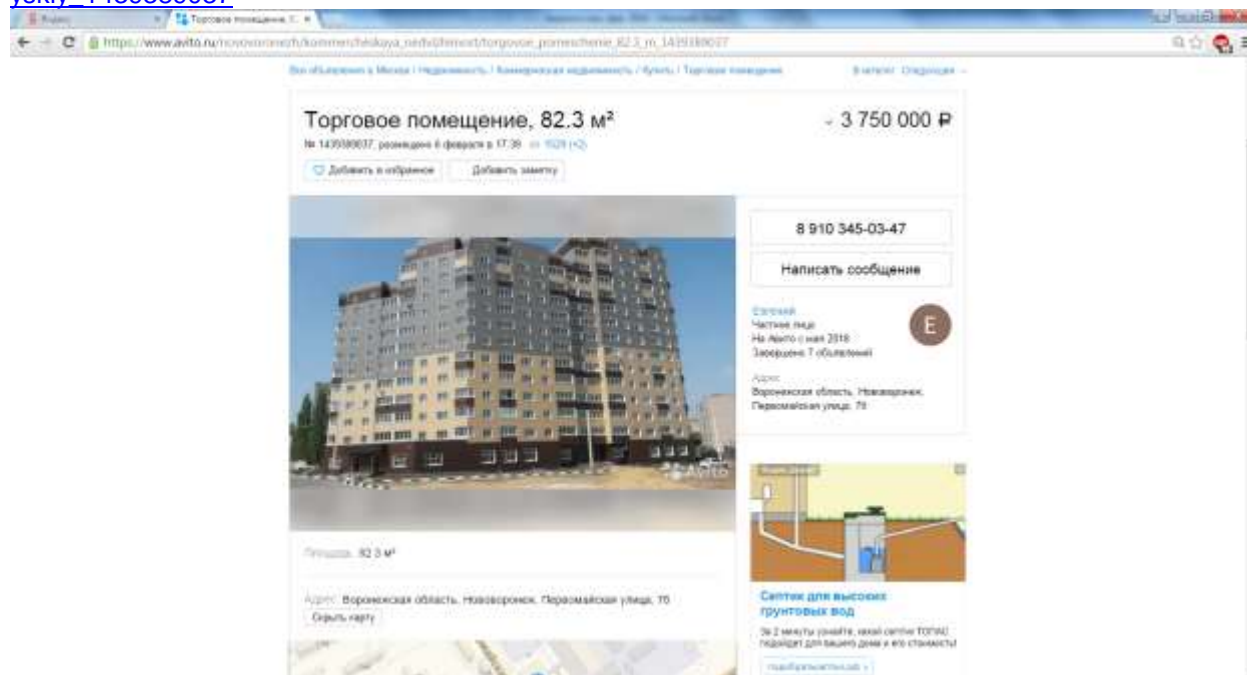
yskiy_1435560037

Яндекс
Торговое помещение, 82.3 м²

https://www.avito.ru/novovoronezh/kommercheskaya_nedvizhimost/torgovoe_pomeschenie_82.3_m_1435580037

Все объявления в Москве / Недвижимость / Коммерческая недвижимость / Купить / Торговое помещение

В каталог Следующее →

Торговое помещение, 82.3 м²

№ 1435580037, размещено 6 февраля в 17:38

3 750 000 ₽

Добавить в избранное

Добавить заметку

8 910 345-03-47

Написать сообщение

Евгений
Частное лицо
На Авито с мая 2016
Завершено 7 объявлений

E

Адрес
Воронежская область, Нововоронеж, Первомайская улица, 7б

Avito

Площадь: 82.3 м²

Адрес: Воронежская область, Нововоронеж, Первомайская улица, 7б

Скрыть карту

Септик для высоких грунтовых вод

За 2 минуты узнайте, какой септик ТОПАС подойдет для вашего дома и его стоимость!